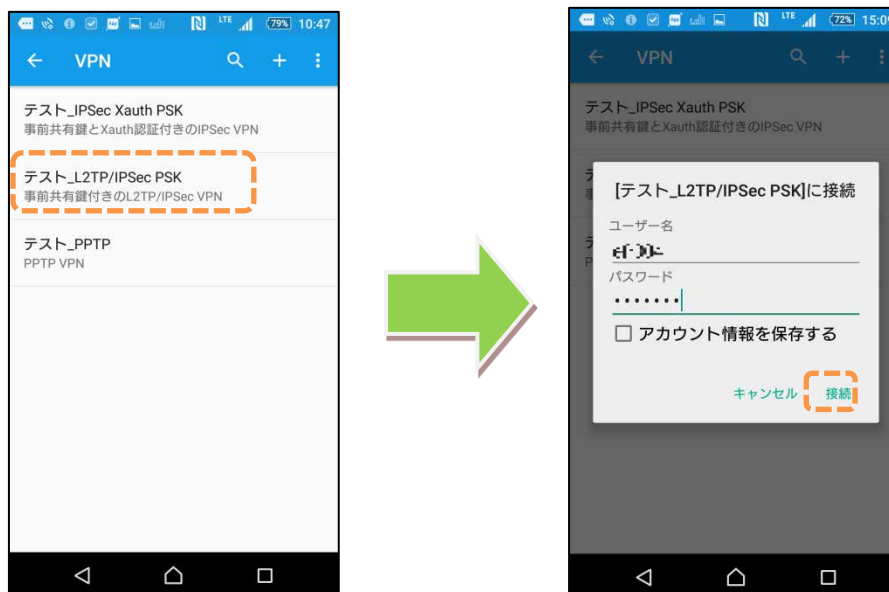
LTE 79% 10:47

VPN

テスト_IPSec Xauth PSK
事前共有鍵とXauth認証付きのIPSec VPN

テスト_L2TP/IPSec PSK
事前共有鍵付きのL2TP/IPSec VPN

テスト_PPTP
PPTP VPN

LTE 72% 15:0

VPN

テスト_IPSec Xauth PSK
事前共有鍵とXauth認証付きのIPSec VPN

[テスト_L2TP/IPSec PSK]に接続

ユーザー名
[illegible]

パスワード
•••••••

アカウント情報を保存する

キャンセル 接続